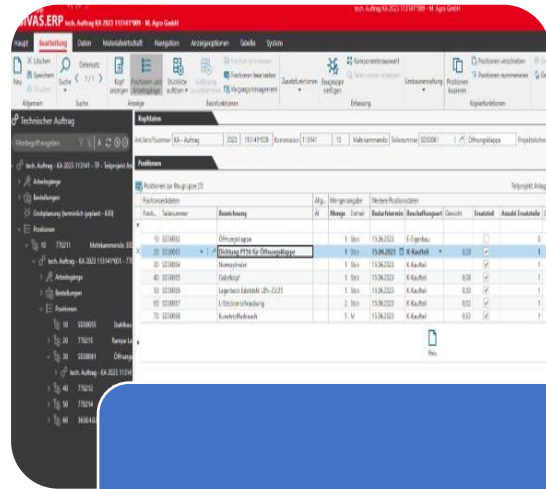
IVAS.ERP tech. Auftrag KA 2023 113141*009 - M. Agro GmbH

tech. Auftrag KA 2023 113141*009 - M. Agro GmbH

Haupt Bearbeitung Daten Materialwirtschaft Navigation Anzeigeoptionen Tabelle System

Neu Löschen Speichern Drucken Datensatz Suche 1/1 Kopf anzeigen Positionen und Arbeitsgänge Stückliste auflösen Auflösung zurücksetzen Positionen bearbeiten Vorgangsmanagement Zusatzfunktionen Baugruppe einfügen Komponentenauswahl Umbaumarkierung Positionen kopieren Positionen verschieben Positionen nummerieren

Allgemein Suche Anzeige Zusatzfunktionen Erfassung Kopierfunktionen

Technischer Auftrag

Filterbegriff eingeben

tech. Auftrag - KA 2023 113141 - TF - Teilprojekt Ant

Arbeitsgänge

Bestellungen

Grobplanung (terminlich geplant - 630)

Positionen

10 770211 Mehrkammersilo 30(

tech. Auftrag - KA 2023 113141*001 - 77

Arbeitsgänge

Bestellungen

Positionen

10 S030055 Stahlbau

20 770215 Rampe la

30 S030061 Öffnungs

tech. Auftrag - KA 2023 113141*

40 770212

50 770214

60 3658.4

Kopfdaten

Artikel/Nummer KA - Auftrag 2023 113141*009 Kommission 113141 13 Wahl/Kommission Teilenummer S030061 Öffnungsklappe Projektstück

Positionen

Positionen zur Baugruppe (7)

Teilprojekt Anlag

| Positionsdaten | | | Allg. | Mengenangaben | | Weitere Positionsdaten | | | | |
|---|---|---|---|---|---|---|---|---|---|---|
| Posit... | Teilenummer | Bezeichnung | AI | Menge | Einheit | Bedarfstermin | Beschaffungsart | Gewicht | Ersatzteil | Anzahl Ersatzteile |
| 10 | S030063 | Öffnungsklappe | | 1 | Stck | 15.06.2023 | E-Eigenbau | | | |
| 20 | S030062 | Dichtung PT16 für Öffnungsklappe | | 1 | Stck | 15.06.2023 | K-Kaufteil | 0,20 | | |
| 30 | S030066 | Niveauschalter | | 1 | Stck | 15.06.2023 | K-Kaufteil | | | |
| 40 | S030058 | Gabelkopf | | 1 | Stck | 15.06.2023 | K-Kaufteil | 0,00 | | |
| 50 | S030016 | Lagerbock Edelstahl L0h-7221 | | 1 | Stck | 15.06.2023 | K-Kaufteil | 0,30 | | |
| 60 | S030007 | E-Steckerverschraubung | | 2 | Stck | 15.06.2023 | K-Kaufteil | 0,02 | | |
| 70 | S030008 | Kunststoffschraub | | 5 | M | 15.06.2023 | K-Kaufteil | 0,03 | | |

Neu